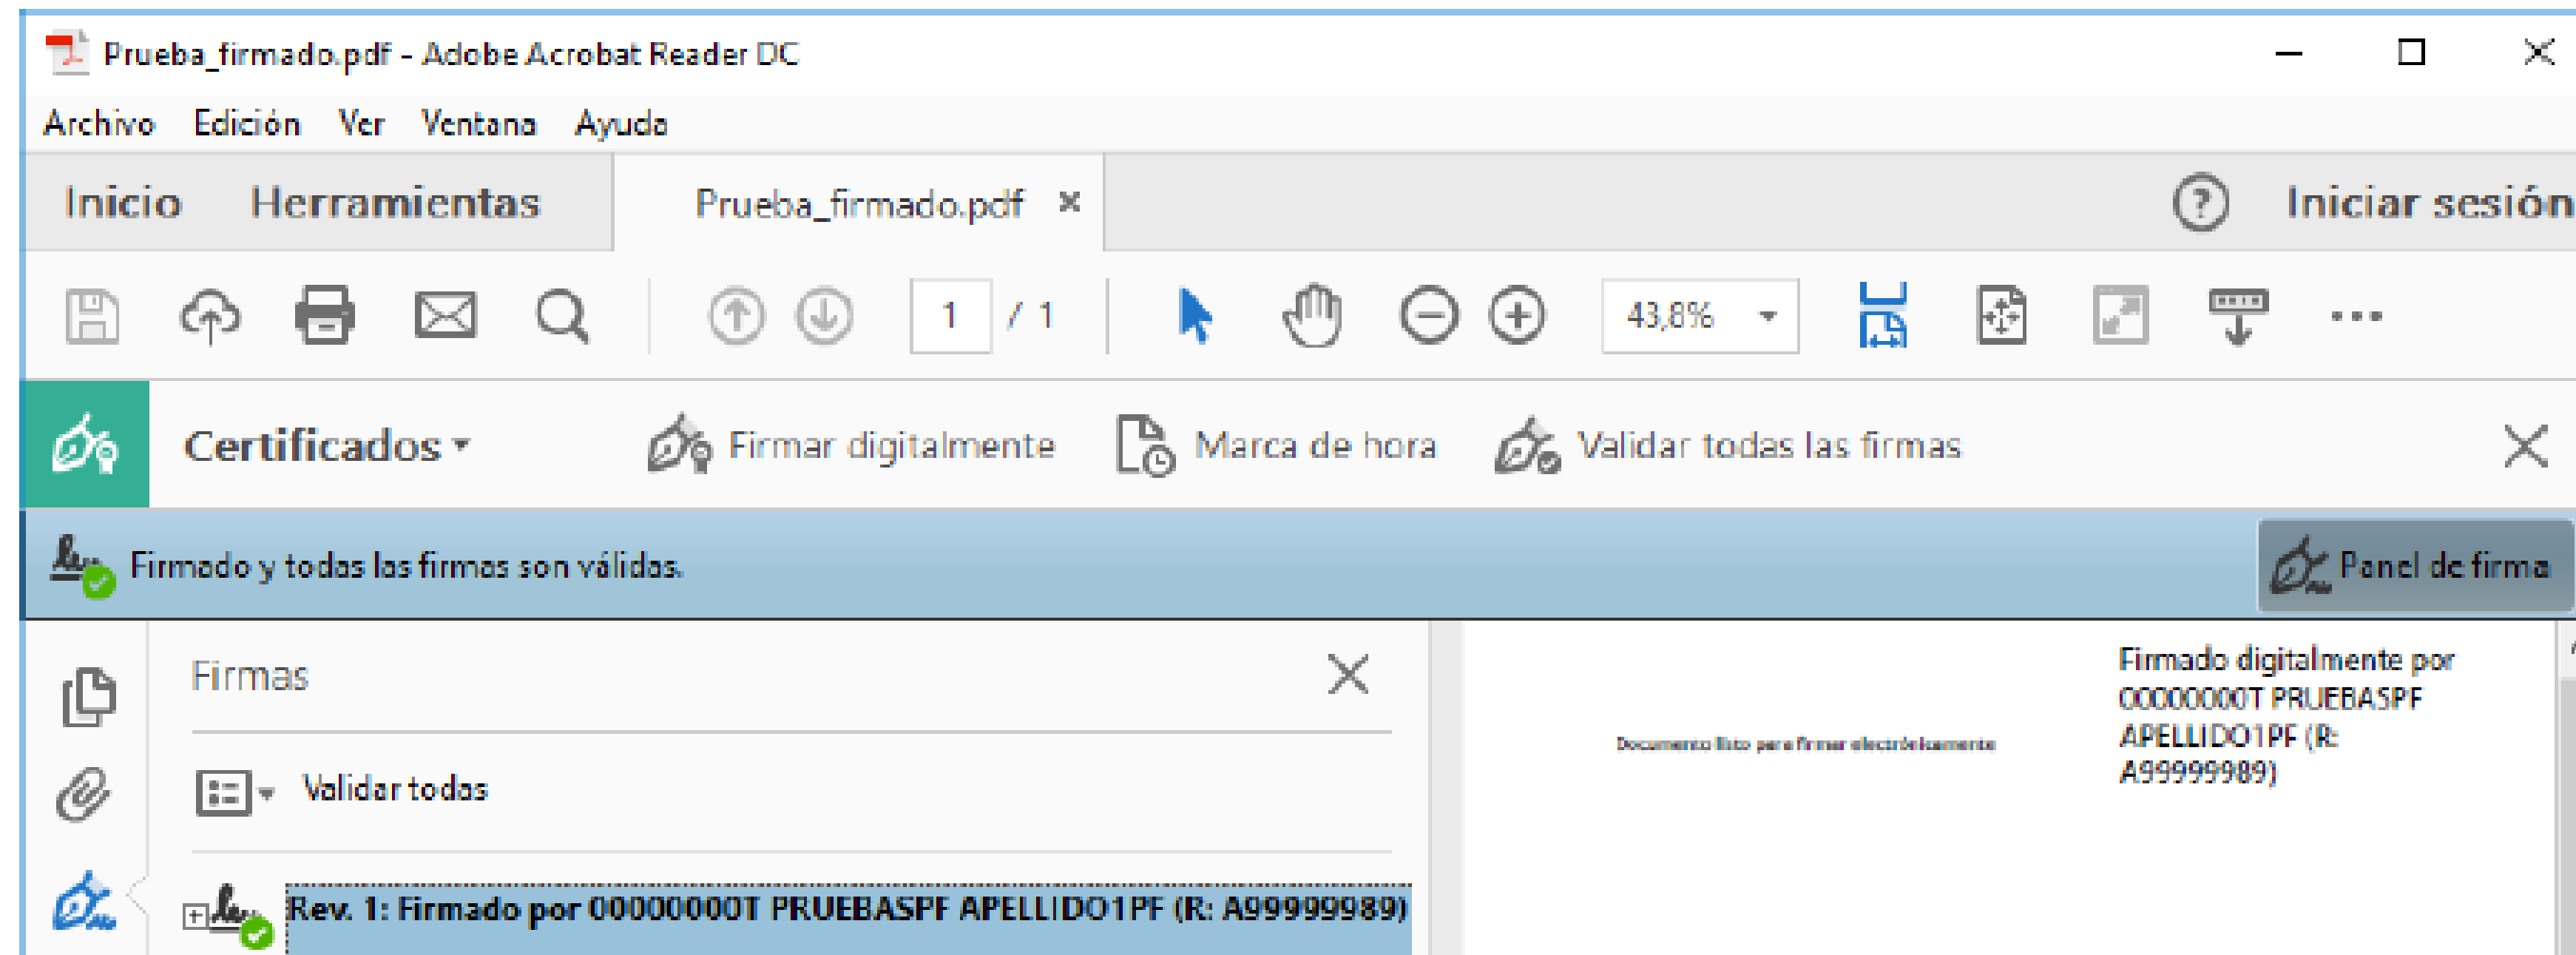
Prueba_firmado.pdf - Adobe Acrobat Reader DC

Archivo Edición Ver Ventana Ayuda

Inicio Herramientas Prueba_firmado.pdf ×

Iniciar sesión

1 / 1

43,8%

Certificados

Firmar digitalmente

Marca de hora

Validar todas las firmas

Firmado y todas las firmas son válidas.

Panel de firma

Firmas

Validar todas

Rev. 1: Firmado por 00000000T PRUEBASPF APELLIDO1PF (R: A99999989)

Documento listo para firmar electrónicamente

Firmado digitalmente por 00000000T PRUEBASPF APELLIDO1PF (R: A99999989)